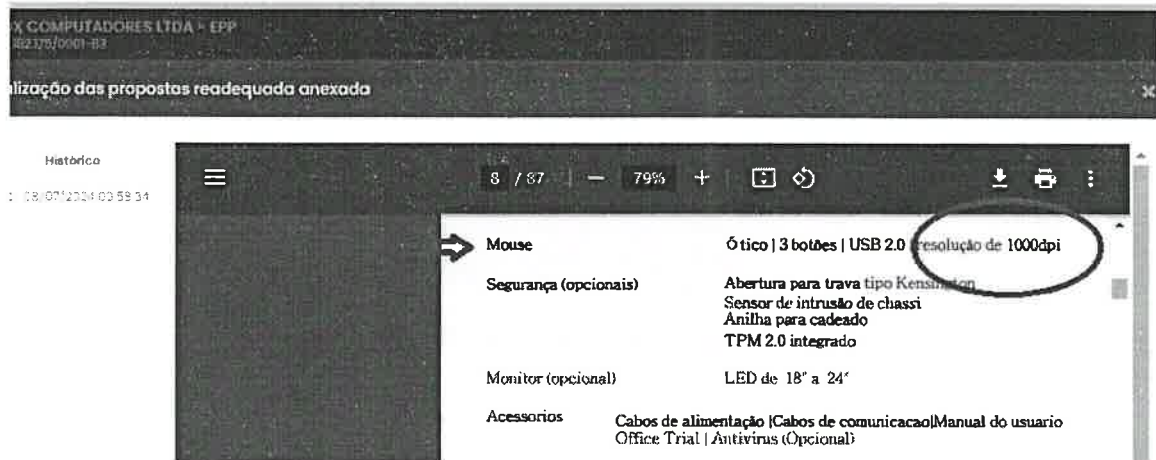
X COMPUTADORES LTDA - EPP
82375/0001-83

lização das propostas readequada anexada

Histórico
: 08/07/2024 03:59:34

8 / 87 — 79% +

Mouse Ótico | 3 botões | USB 2.0 | resolução de 1000dpi

Segurança (opcionais) Abertura para trava tipo Kensington
Sensor de intrusão de chassi
Anilha para cadeado
TPM 2.0 integrado

Monitor (opcional) LED de 18" a 24"

Acessorios Cabos de alimentação |Cabos de comunicacao|Manual do usuario
Office Trial | Antivirus (Opcional)